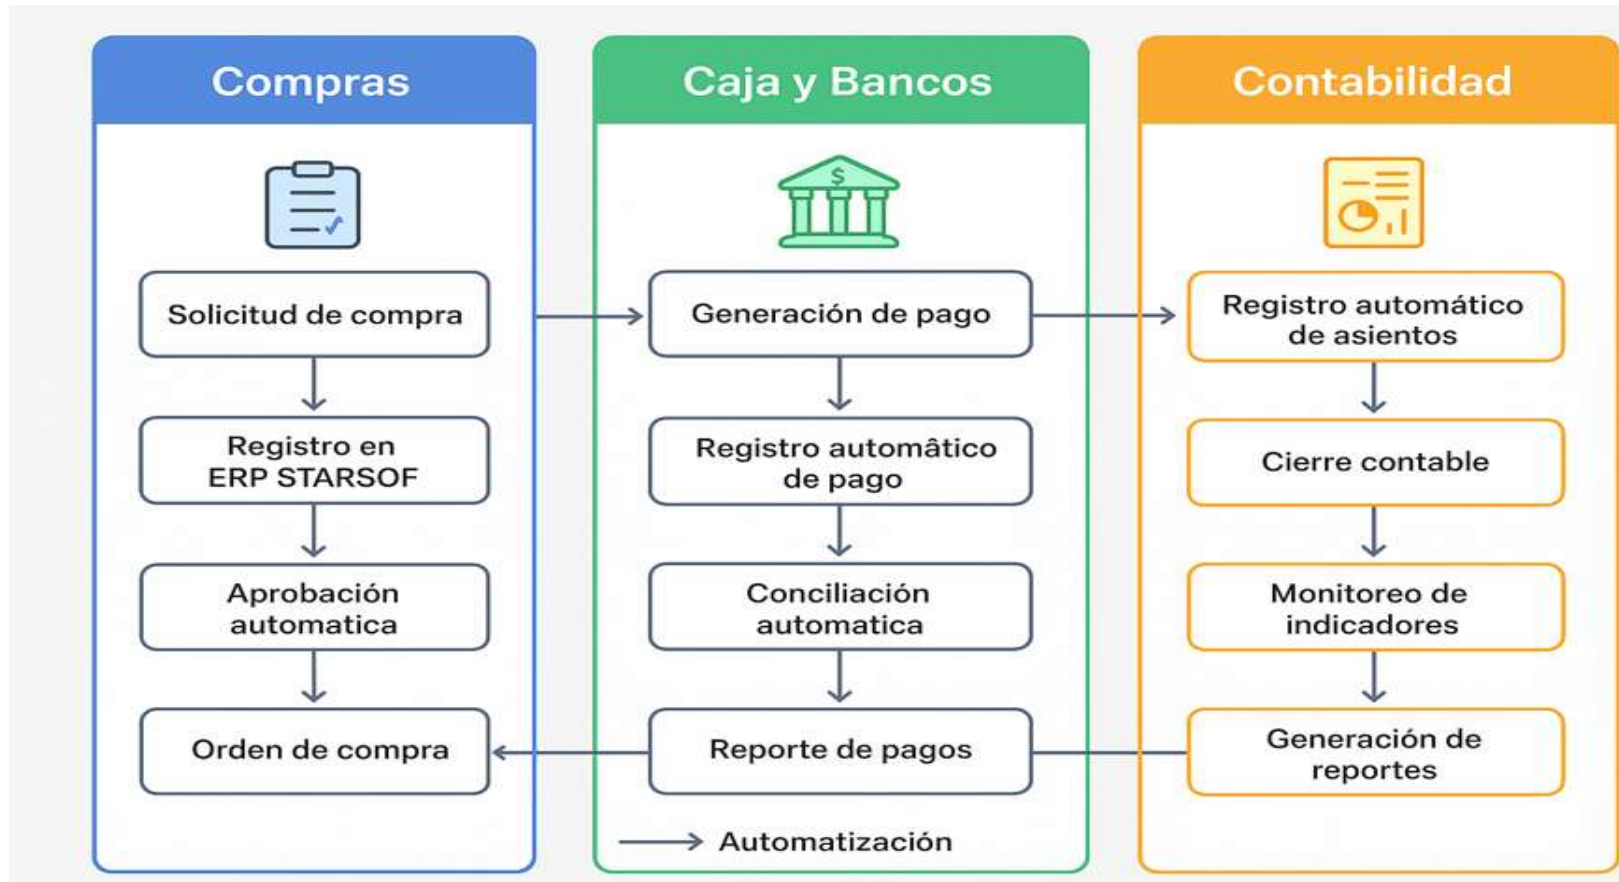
Compras

Solicitud de compra

Registro en ERP STARSOF

Aprobación automatica

Orden de compra

Caja y Bancos

$

Generación de pago

Registro automâtico de pago

Conciliación automatica

Reporte de pagos

Automatización

Contabilidad

Registro automático de asientos

Cierre contable

Monitoreo de indicadores

Generación de reportes